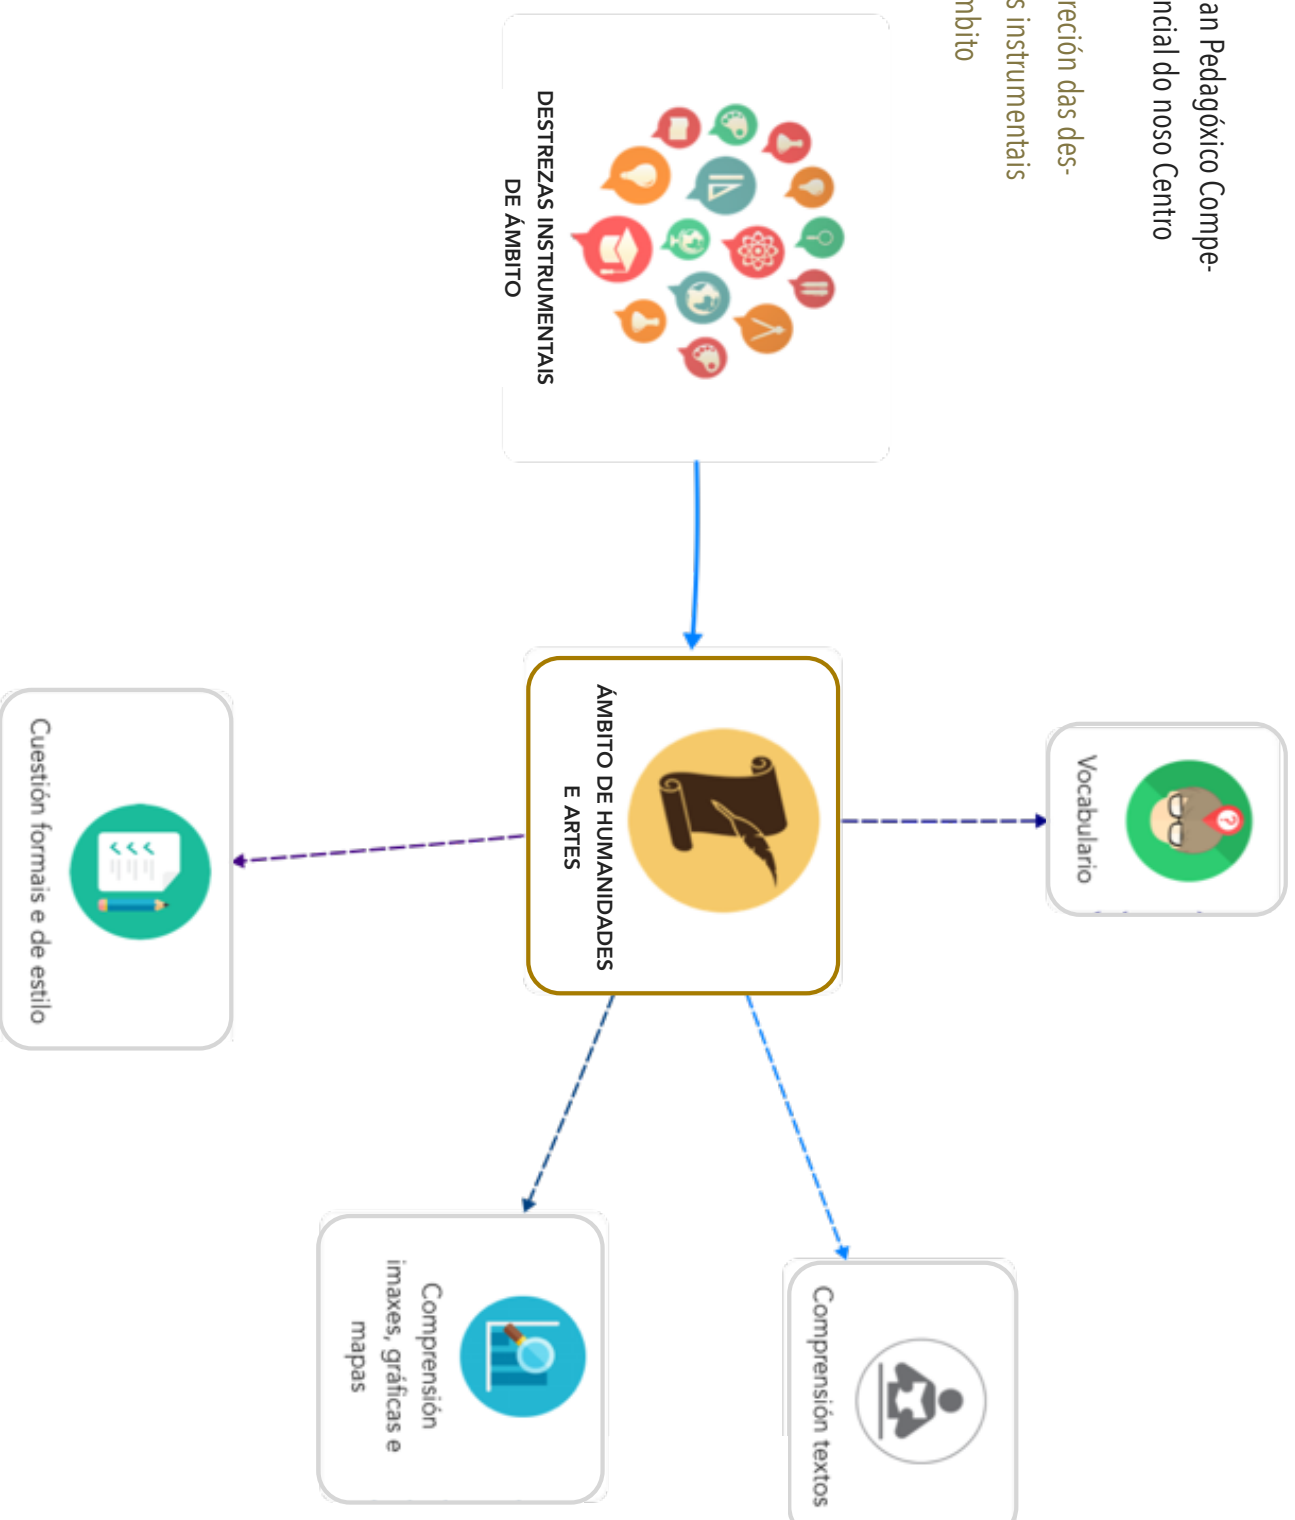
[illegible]an Pedagóxico Compe-
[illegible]ncial do noso Centro

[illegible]reción das des-
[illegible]s instrumentais
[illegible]mbito

DESTREZAS INSTRUMENTAIS DE ÁMBITO

ÁMBITO DE HUMANIDADES E ARTES

Vocabulario

Cuestión formais e de estilo

Comprensión imaxes, gráficas e mapas

Comprensión textos